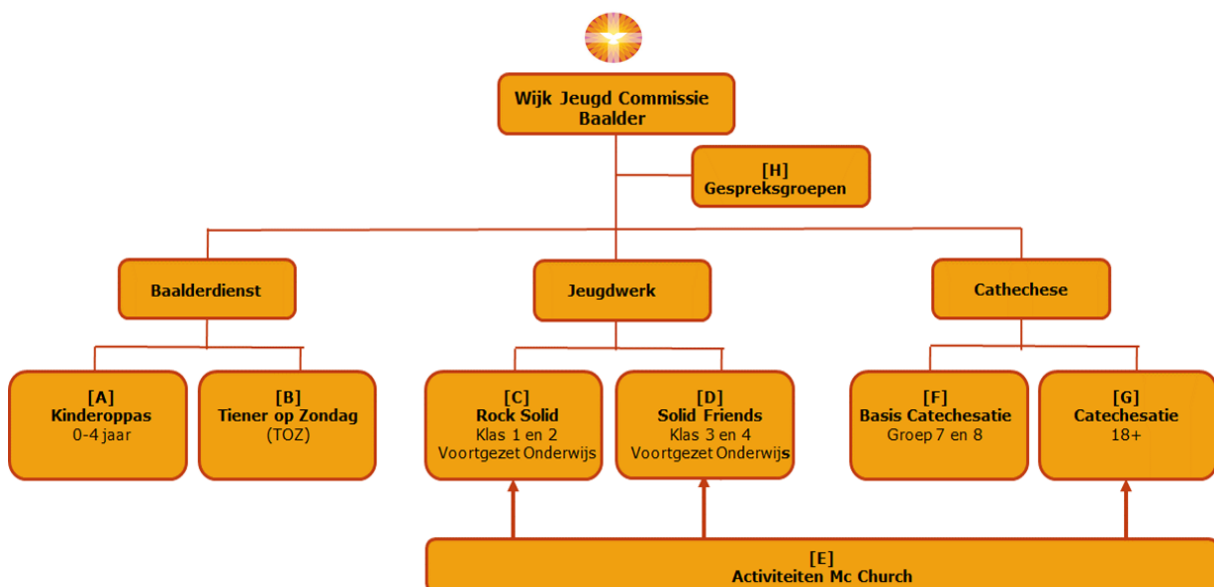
Wijk Jeugd Commissie Baalder

[H] Gespreksgroepen

Baalderdienst

Jeugdwerk

Cathechese

[A] Kinderoppas 0-4 jaar

[B] Tiener op Zondag (TOZ)

[C] Rock Solid Klas 1 en 2 Voortgezet Onderwijs

[D] Solid Friends Klas 3 en 4 Voortgezet Onderwijs

[F] Basis Catechesatie Groep 7 en 8

[G] Catechesatie 18+

[E] Activiteiten Mc Church